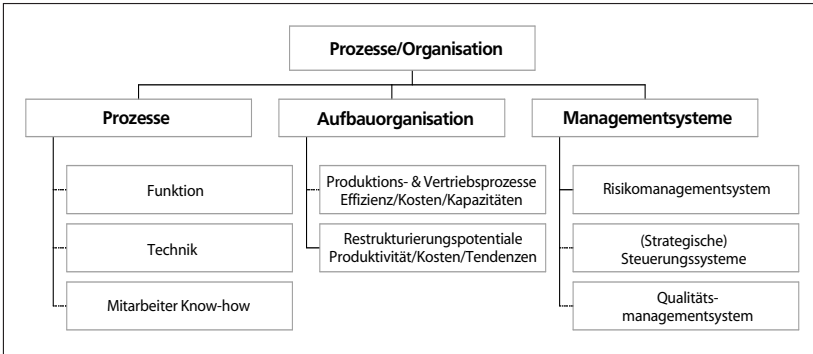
Prozesse/Organisation

Prozesse

Funktion

Technik

Mitarbeiter Know-how

Aufbauorganisation

Produktions- & Vertriebsprozesse Effizienz/Kosten/Kapazitäten

Restrukturierungspotentiale Produktivität/Kosten/Tendenzen

Managementsysteme

Risikomanagementsystem

(Strategische) Steuerungssysteme

Qualitätsmanagementsystem